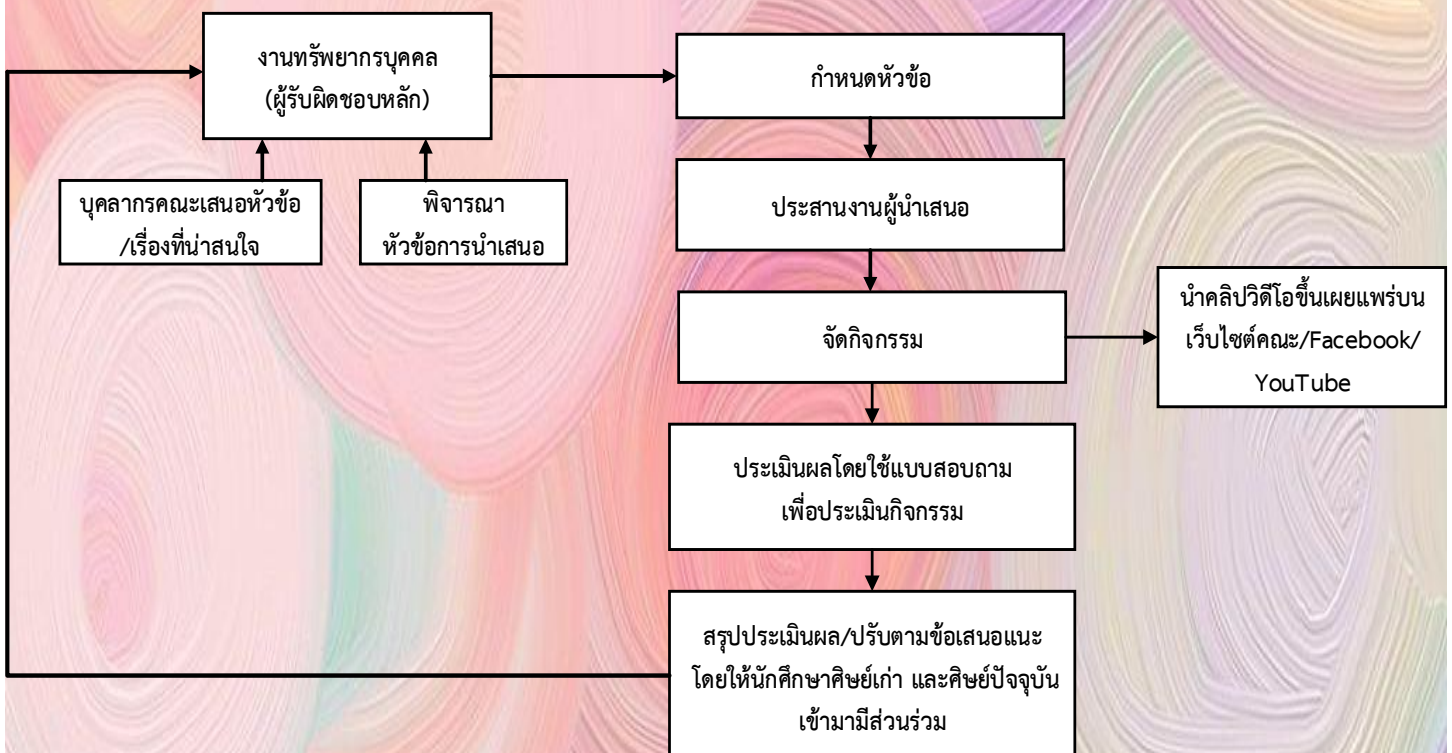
งานทรัพยากรบุคคล
(ผู้รับผิดชอบหลัก)

บุคลากรคณะเสนอหัวข้อ
/เรื่องที่น่าสนใจ

พิจารณา
หัวข้อการนำเสนอ

กำหนดหัวข้อ

ประสานงานผู้นำเสนอ

จัดกิจกรรม

นำคลิปวิดีโอขึ้นเผยแพร่บนเว็บไซต์คณะ/Facebook/YouTube

ประเมินผลโดยใช้แบบสอบถาม
เพื่อประเมินกิจกรรม

สรุปประเมินผล/ปรับตามข้อเสนอแนะ
โดยให้นักศึกษาศิษย์เก่า และศิษย์ปัจจุบัน
เข้ามามีส่วนร่วม